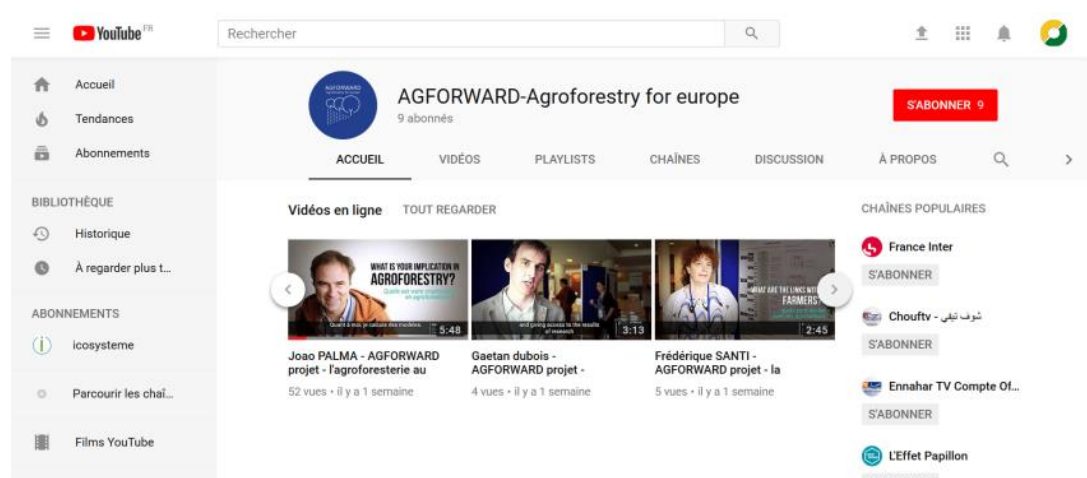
YouTube FR

Rechercher

Accueil
Tendances
Abonnements

BIBLIOTHÈQUE
Historique
À regarder plus t...

ABONNEMENTS
icosysteme

Parcourir les chaî...

Films YouTube

AGFORWARD

AGFORWARD-Agroforestry for europe
9 abonnés

S'ABONNER 9

ACCUEIL VIDÉOS PLAYLISTS CHAÎNES DISCUSSION À PROPOS

Vidéos en ligne TOUT REGARDER

WHAT IS YOUR IMPLICATION IN AGROFORESTRY?
5:48
Joao PALMA - AGFORWARD projet - l'agroforesterie au
52 vues • il y a 1 semaine

3:13
Gaetan dubois - AGFORWARD projet -
4 vues • il y a 1 semaine

WHAT ARE THE LINKS WITH FARMERS
2:45
Frédérique SANTI - AGFORWARD projet - la
5 vues • il y a 1 semaine

CHAÎNES POPULAIRES
France Inter
S'ABONNER
شوف تيفي - Chouftv
S'ABONNER
Ennahar TV Compte Of...
S'ABONNER
L'Effet Papillon